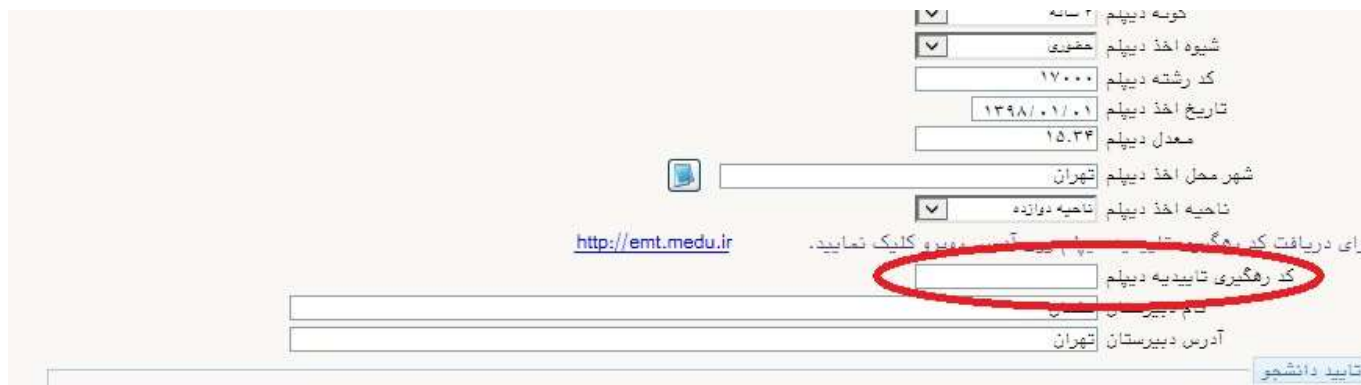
نوع دیپلم ۳ ساله
شیوه اخذ دیپلم حضوری
کد رشته دیپلم ۱۷۰۰۰
تاریخ اخذ دیپلم ۱۳۹۸/۰۱/۰۱
معدل دیپلم ۱۵.۳۴
شهر محل اخذ دیپلم تهران
ناحیه اخذ دیپلم ناحیه دوازده
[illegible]رای دریافت کد رهگیری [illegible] آدرس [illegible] کلیک نمایید. http://emt.medu.ir
کد رهگیری تاییدیه دیپلم
نام دبیرستان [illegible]
آدرس دبیرستان تهران
تایید دانشجو